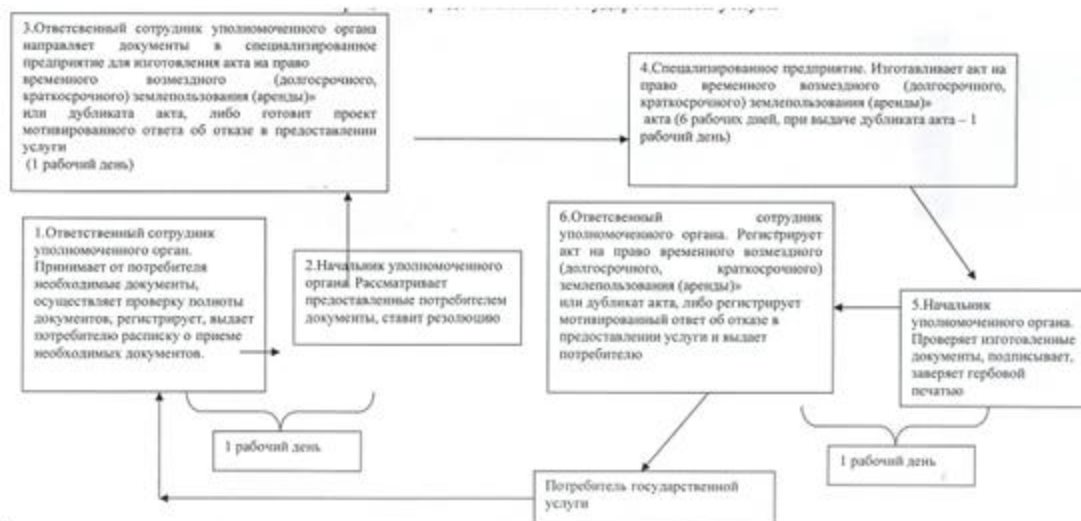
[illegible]

3.Ответственный сотрудник уполномоченного органа направляет документы в специализированное предприятие для изготовления акта на право временного возмездного (долгосрочного, краткосрочного) землепользования (аренды)» или дубликата акта, либо готовит проект мотивированного ответа об отказе в предоставлении услуги
(1 рабочий день)

4.Специализированное предприятие. Изготавливает акт на право временного возмездного (долгосрочного, краткосрочного) землепользования (аренды)» акта (6 рабочих дней, при выдаче дубликата акта – 1 рабочий день)

1.Ответственный сотрудник уполномоченного орган. Принимает от потребителя необходимые документы, осуществляет проверку полноты документов, регистрирует, выдает потребителю расписку о приеме необходимых документов.

2.Начальник уполномоченного органа Рассматривает предоставленные потребителем документы, ставит резолюцию

6.Ответственный сотрудник уполномоченного органа. Регистрирует акт на право временного возмездного (долгосрочного, краткосрочного) землепользования (аренды)» или дубликат акта, либо регистрирует мотивированный ответ об отказе в предоставлении услуги и выдает потребителю

5.Начальник уполномоченного органа. Проверяет изготовленные документы, подписывает, заверяет гербовой печатью

1 рабочий день

1 рабочий день

Потребитель государственной услуги